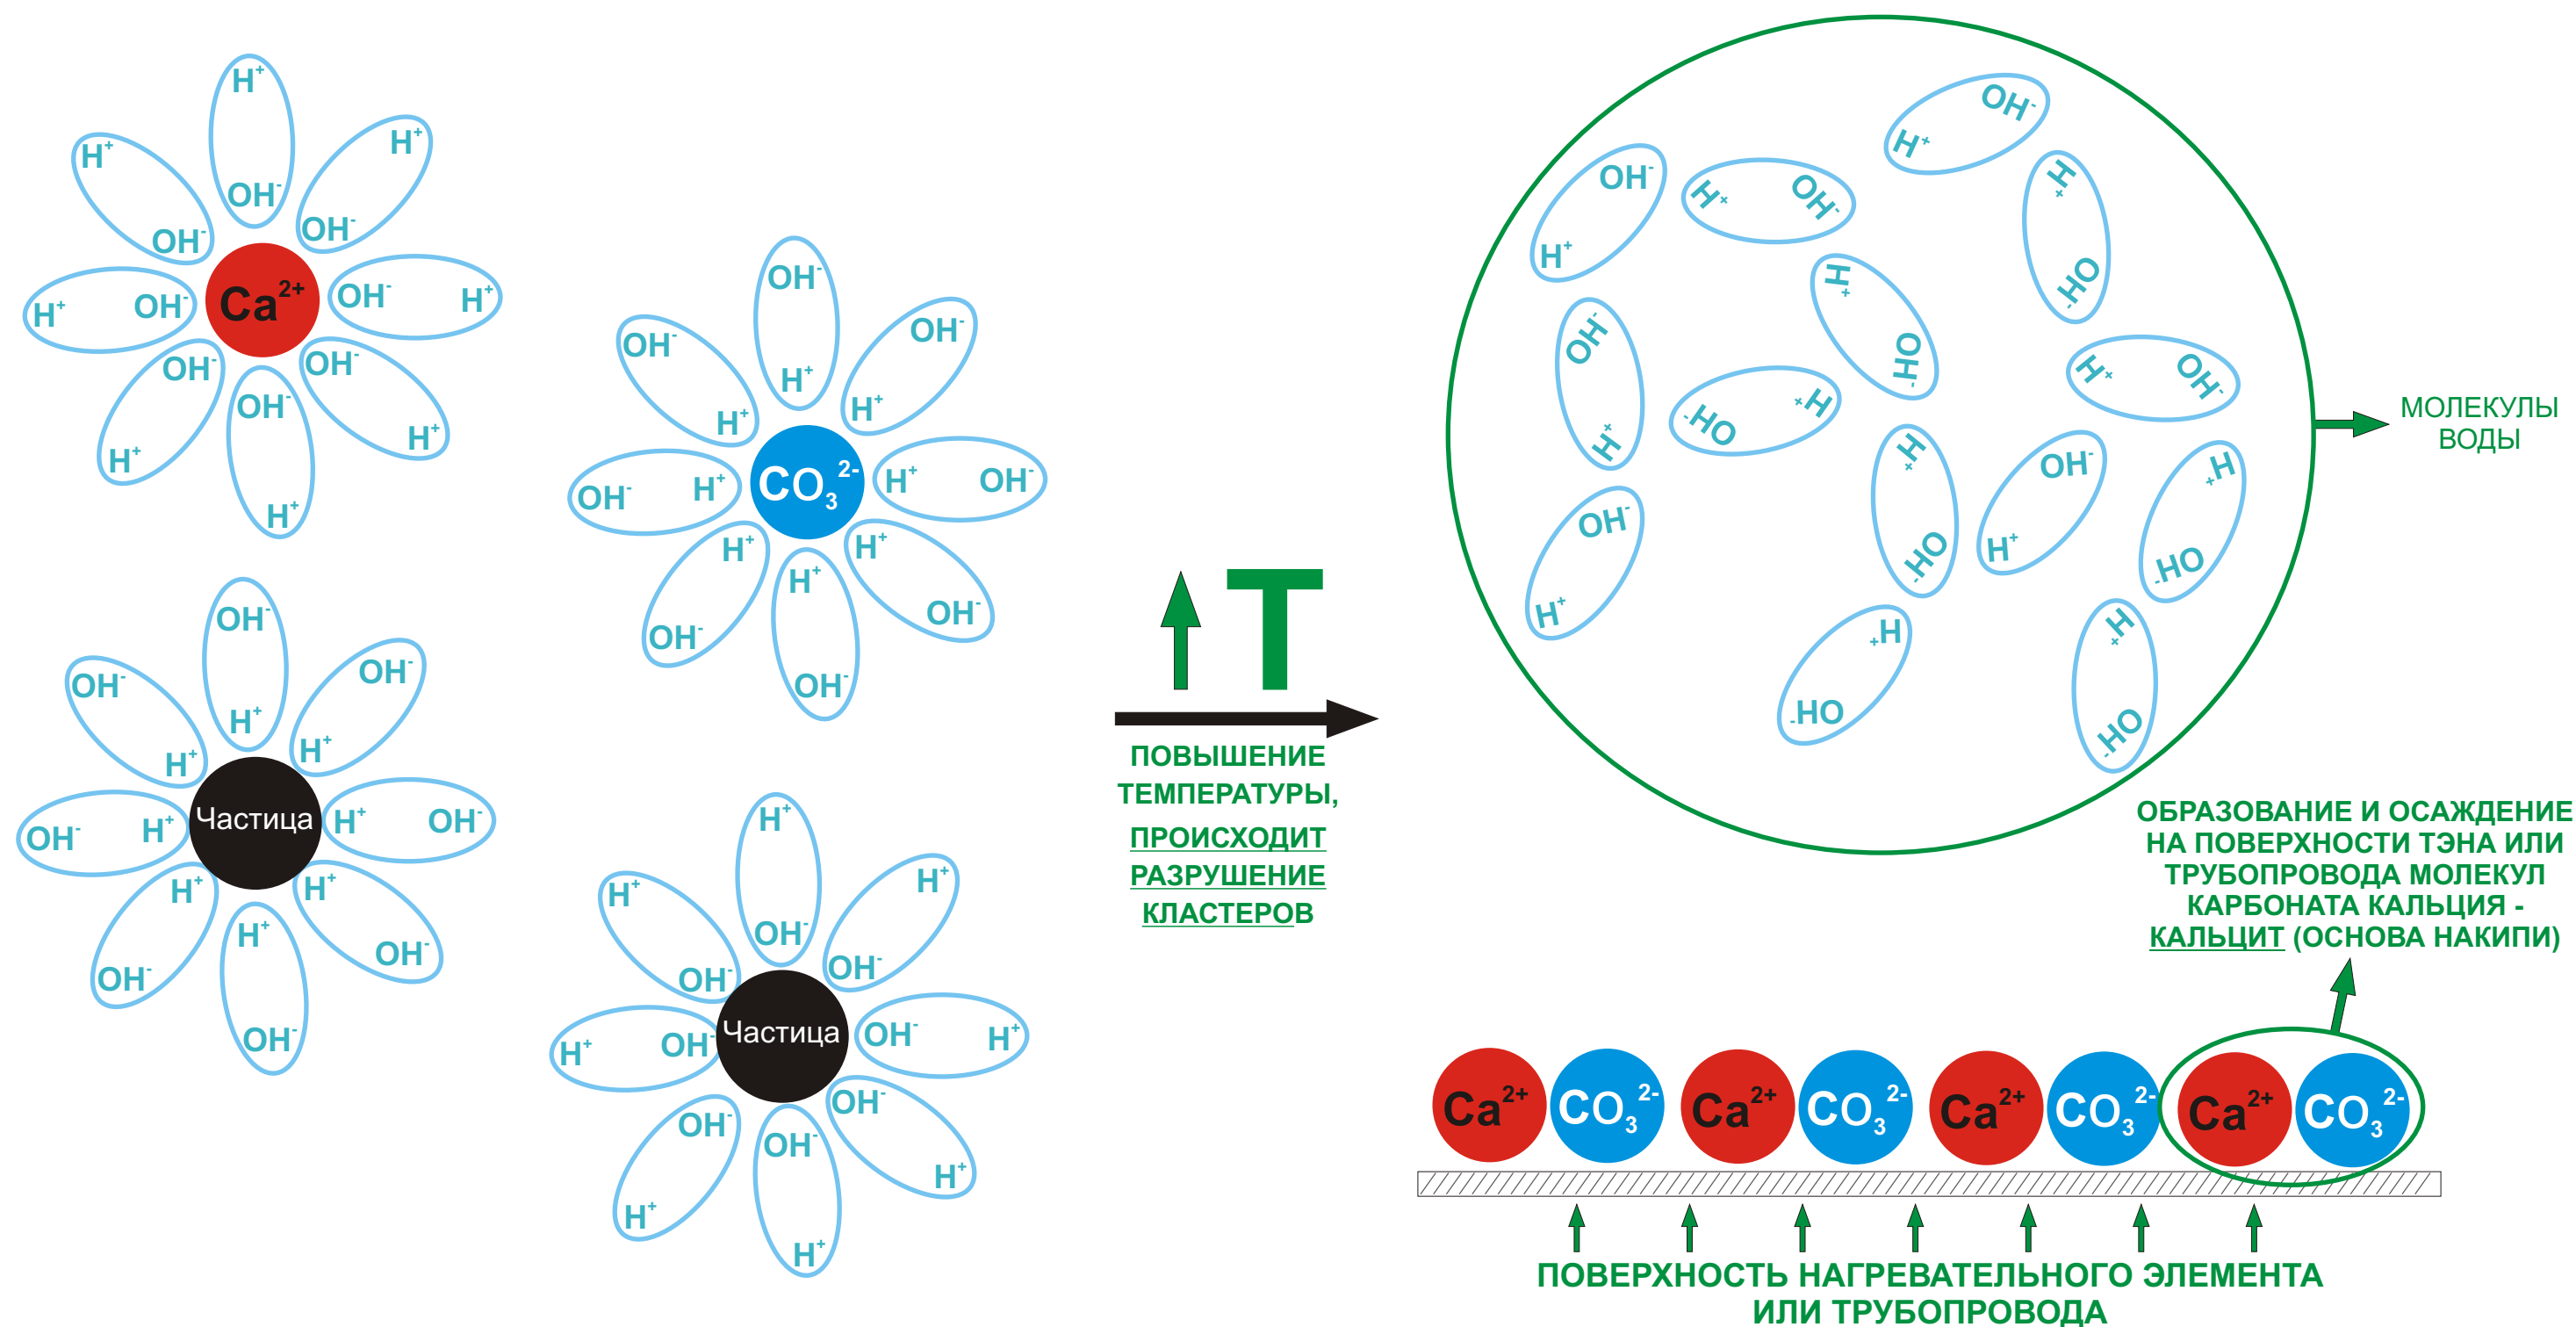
$H^+$ $OH^-$ $H^+$ $OH^-$ $H^+$ $OH^-$ $H^+$ $OH^-$ $Ca^{2+}$ $OH^-$ $H^+$ $OH^-$ $H^+$ $OH^-$ $H^+$ $OH^-$ $H^+$

$OH^-$ $H^+$ $OH^-$ $H^+$ $OH^-$ $H^+$ $OH^-$ $H^+$ $CO_3^{2-}$ $H^+$ $OH^-$ $H^+$ $OH^-$ $H^+$ $OH^-$ $H^+$ $OH^-$

$OH^-$ $H^+$ $OH^-$ $H^+$ $OH^-$ $H^+$ $OH^-$ $H^+$ Частица $H^+$ $OH^-$ $H^+$ $OH^-$ $H^+$ $OH^-$ $H^+$ $OH^-$

$H^+$ $OH^-$ $H^+$ $OH^-$ $H^+$ $OH^-$ $H^+$ $OH^-$ Частица $OH^-$ $H^+$ $OH^-$ $H^+$ $OH^-$ $H^+$ $OH^-$ $H^+$

T

ПОВЫШЕНИЕ ТЕМПЕРАТУРЫ, ПРОИСХОДИТ РАЗРУШЕНИЕ КЛАСТЕРОВ

$OH^-$ $H^+$ $H^+$ $OH^-$ $H^+$ $OH^-$ $H^+$ $OH^-$ $H^+$ $OH^-$ $OH^-$ $H^+$ $H^+$ $OH^-$ $OH^-$ $H^+$ $H^+$ $OH^-$ $OH^-$ $H^+$ $H^+$ $OH^-$ $OH^-$ $H^+$ $H^+$ $OH^-$ $H^+$ $OH^-$ $H^+$ $OH^-$

МОЛЕКУЛЫ ВОДЫ

ОБРАЗОВАНИЕ И ОСАЖДЕНИЕ НА ПОВЕРХНОСТИ ТЭНА ИЛИ ТРУБОПРОВОДА МОЛЕКУЛ КАРБОНАТА КАЛЬЦИЯ - КАЛЬЦИТ (ОСНОВА НАКИПИ)

$Ca^{2+}$ $CO_3^{2-}$ $Ca^{2+}$ $CO_3^{2-}$ $Ca^{2+}$ $CO_3^{2-}$ $Ca^{2+}$ $CO_3^{2-}$

ПОВЕРХНОСТЬ НАГРЕВАТЕЛЬНОГО ЭЛЕМЕНТА ИЛИ ТРУБОПРОВОДА